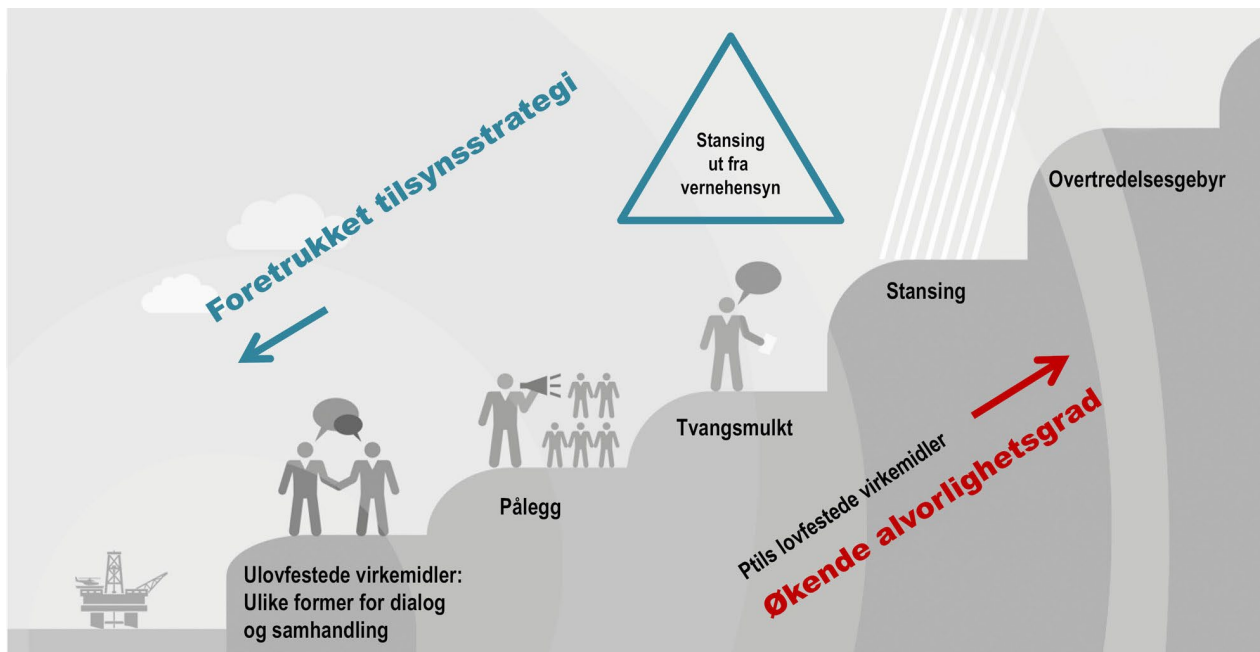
Foretrukket tilsynsstrategi

Stansing ut fra vernehensyn

Overtredelsesgebyr

Stansing

Tvangsmulkt

Pålegg

Ulovfestede virkemidler: Ulike former for dialog og samhandling

Ptils lovfestede virkemidler

Økende alvorlighetsgrad